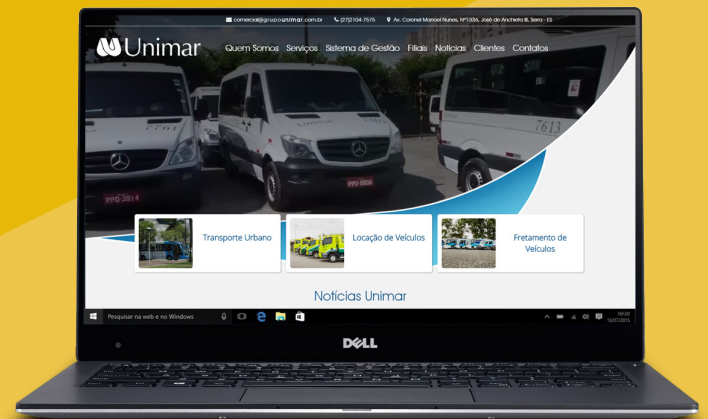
comercial@grupounimar.com.br (27)2104-7575 Av. Coronel Manoel Nunes, Nº1336, José de Anchieta III, Serra - ES

Unimar Quem Somos Serviços Sistema de Gestão Filiais Notícias Clientes Contatos

7613

PPB-3814

PPU-8806

Transporte Urbano

Locação de Veículos

Fretamento de Veículos

Notícias Unimar

Pesquisar na web e no Windows

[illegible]

DELL